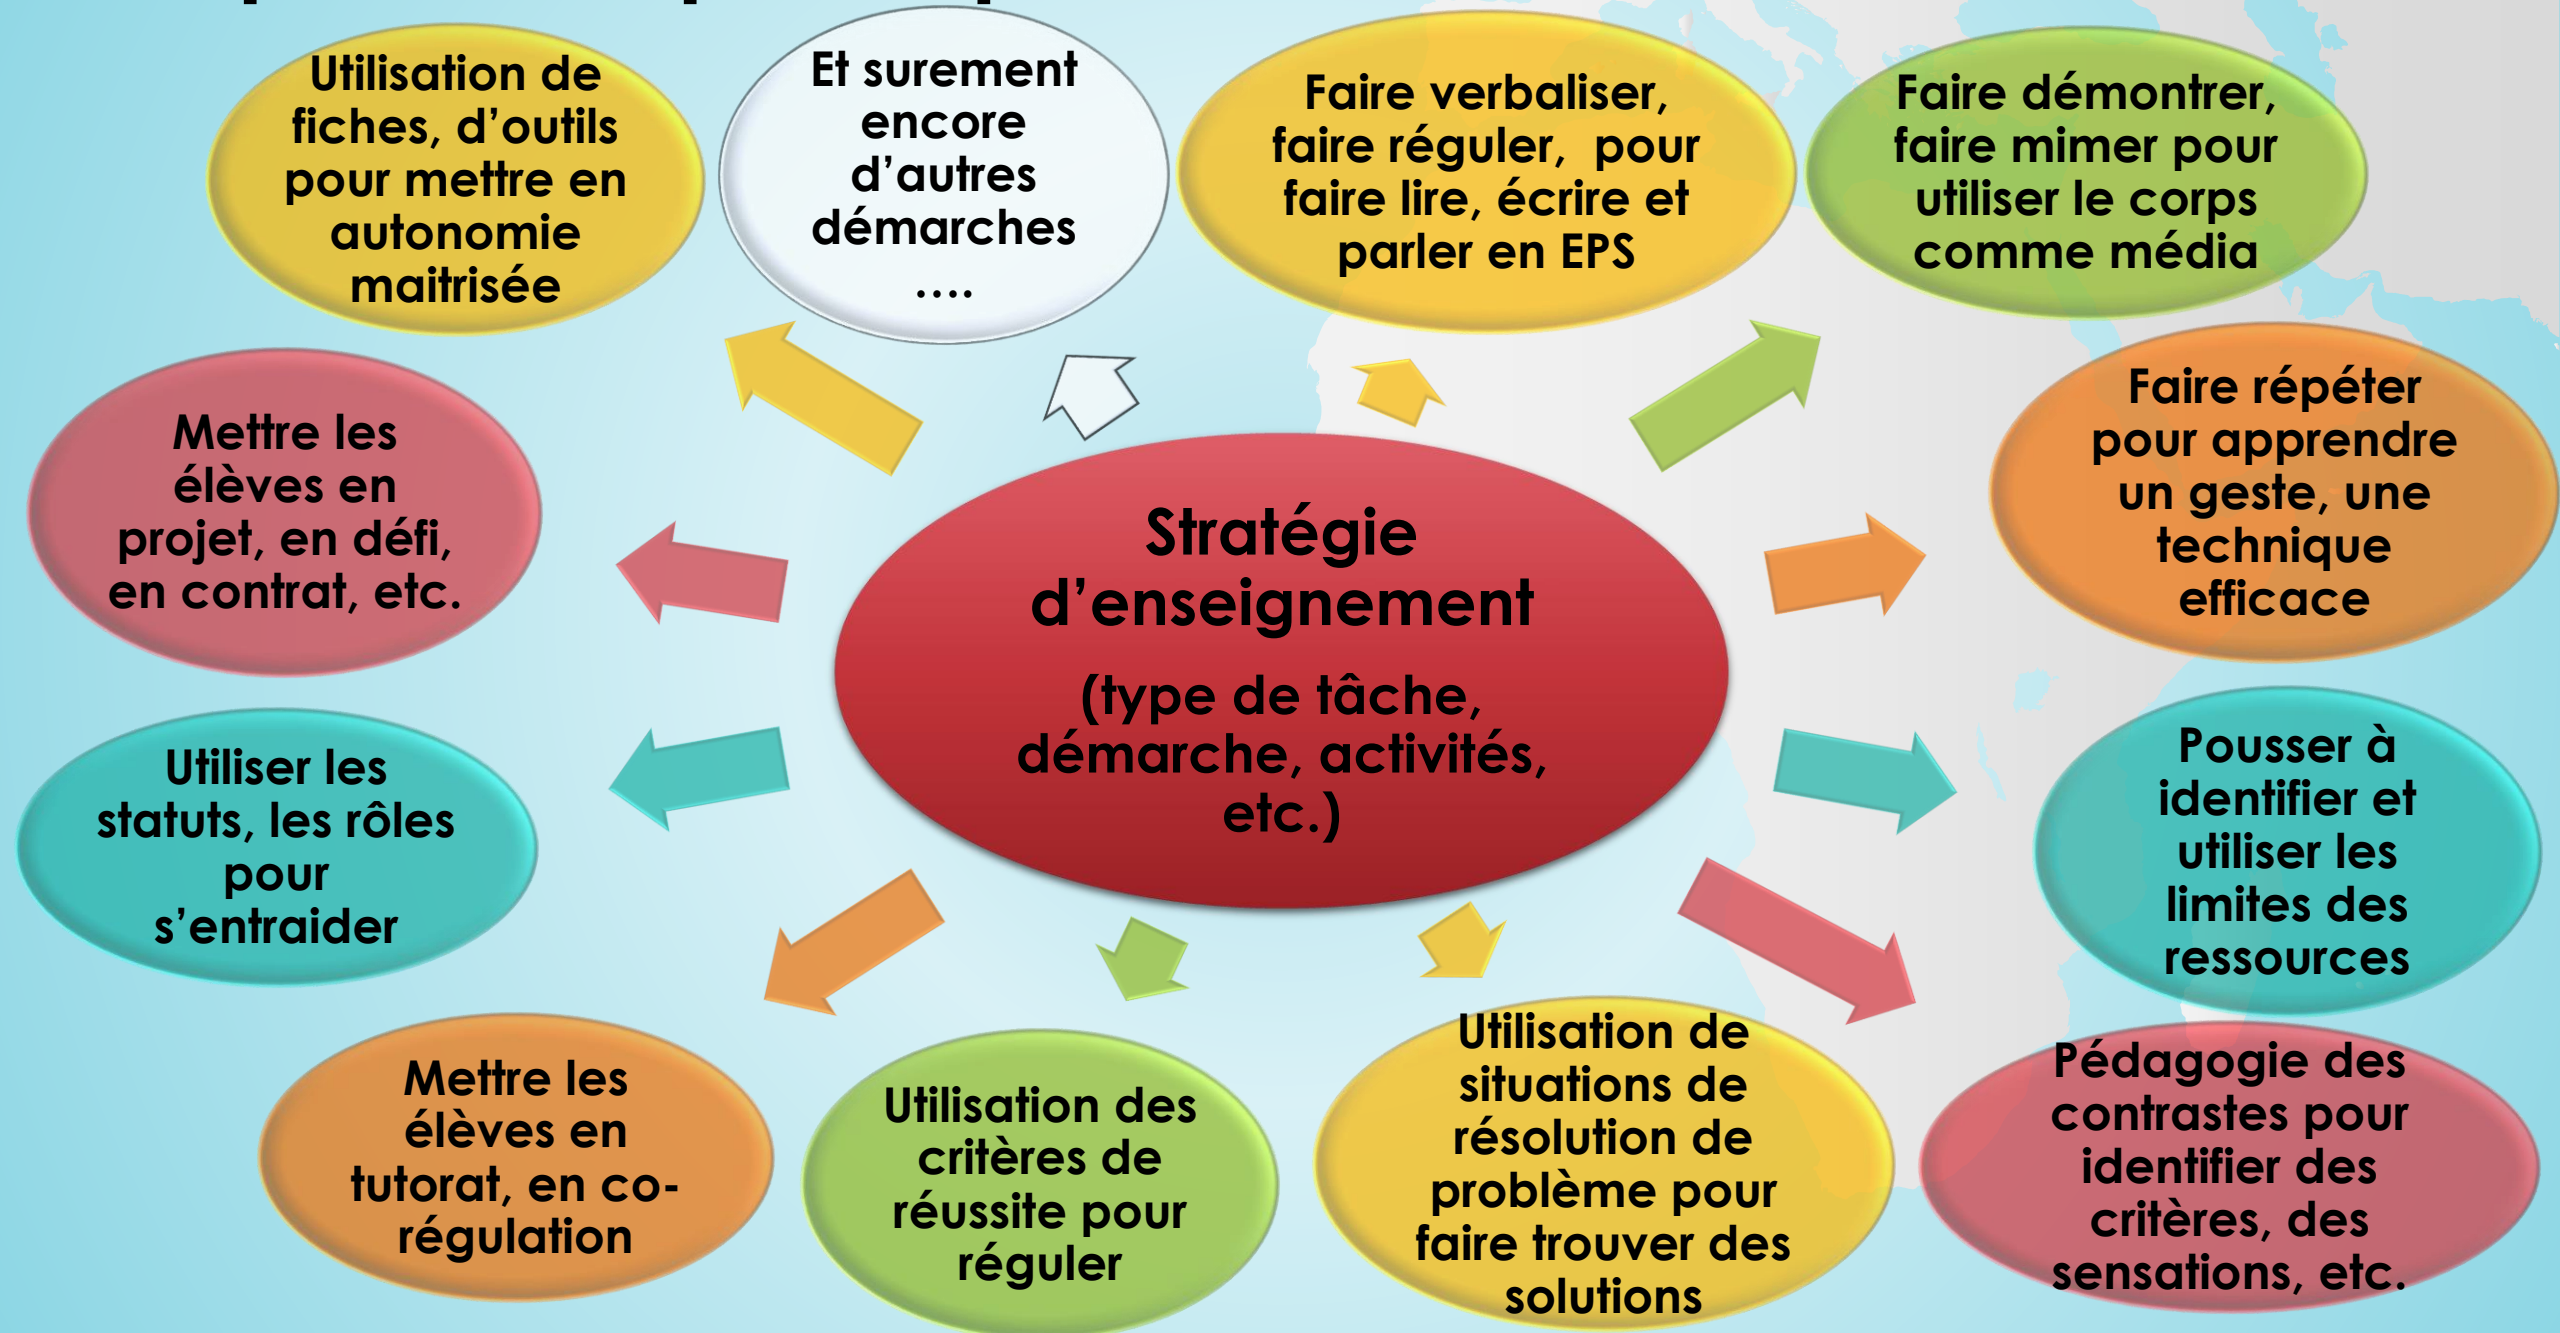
Stratégie d'enseignement

(type de tâche, démarche, activités, etc.)

Utilisation de fiches, d'outils pour mettre en autonomie maitrisée

Et surement encore d'autres démarches ....

Faire verbaliser, faire réguler, pour faire lire, écrire et parler en EPS

Faire démontrer, faire mimer pour utiliser le corps comme média

Faire répéter pour apprendre un geste, une technique efficace

Pousser à identifier et utiliser les limites des ressources

Pédagogie des contrastes pour identifier des critères, des sensations, etc.

Utilisation de situations de résolution de problème pour faire trouver des solutions

Utilisation des critères de réussite pour réguler

Mettre les élèves en tutorat, en co-régulation

Utiliser les statuts, les rôles pour s'entraider

Mettre les élèves en projet, en défi, en contrat, etc.